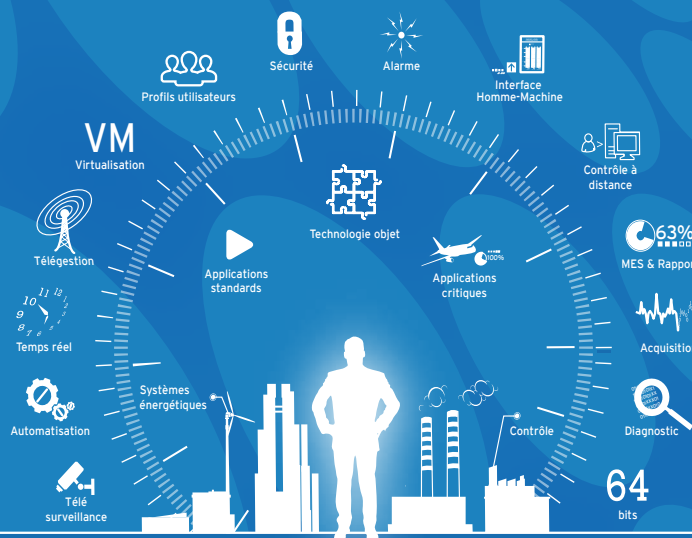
Profils utilisateurs

Sécurité

Alarme

Interface Homme-Machine

VM
Virtualisation

Contrôle à distance

Technologie objet

63%
MES & Rappor

Télégestion

Applications standards

100%
Applications critiques

Acquisition

10 11 12
9
8 7 6

Temps réel

Systèmes énergétiques

Automatisation

Contrôle

Diagnostic

Télé surveillance

64
bits